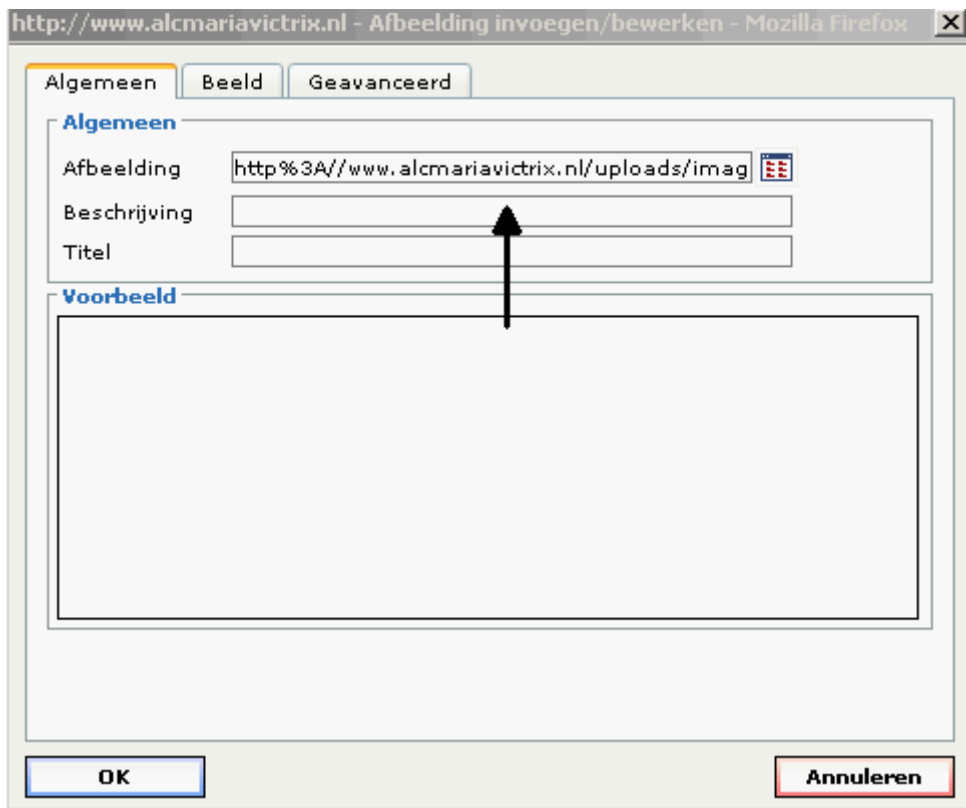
http://www.alcmariavictrix.nl - Afbeelding invoegen/bewerken - Mozilla Firefox

X

Algemeen | Beeld | Geavanceerd

Algemeen

Afbeelding http%3A//www.alcmariavictrix.nl/uploads/imag

Beschrijving

Titel

Voorbeeld

OK

Annuleren